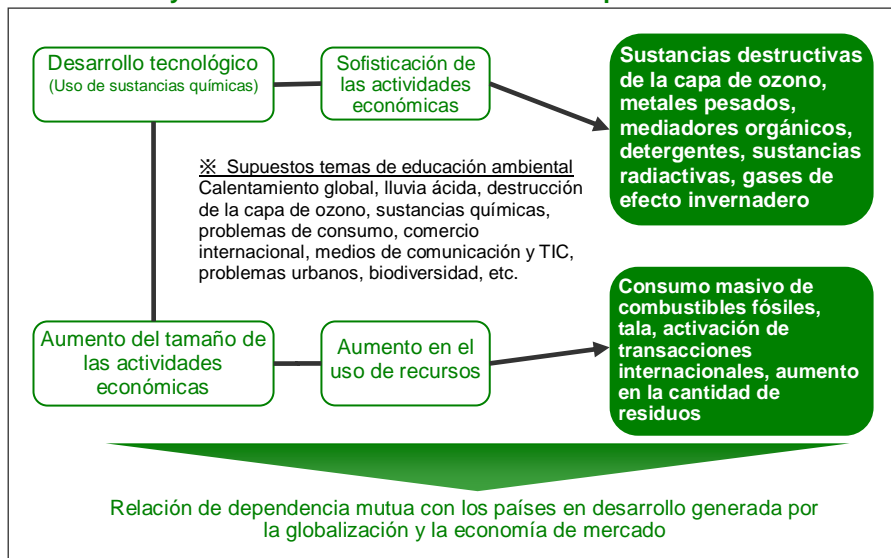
Desarrollo tecnológico
(Uso de sustancias químicas)

Sofisticación de las actividades económicas

Sustancias destructivas de la capa de ozono, metales pesados, mediadores orgánicos, detergentes, sustancias radiactivas, gases de efecto invernadero

※ Supuestos temas de educación ambiental
Calentamiento global, lluvia ácida, destrucción de la capa de ozono, sustancias químicas, problemas de consumo, comercio internacional, medios de comunicación y TIC, problemas urbanos, biodiversidad, etc.

Aumento del tamaño de las actividades económicas

Aumento en el uso de recursos

Consumo masivo de combustibles fósiles, tala, activación de transacciones internacionales, aumento en la cantidad de residuos

Relación de dependencia mutua con los países en desarrollo generada por la globalización y la economía de mercado